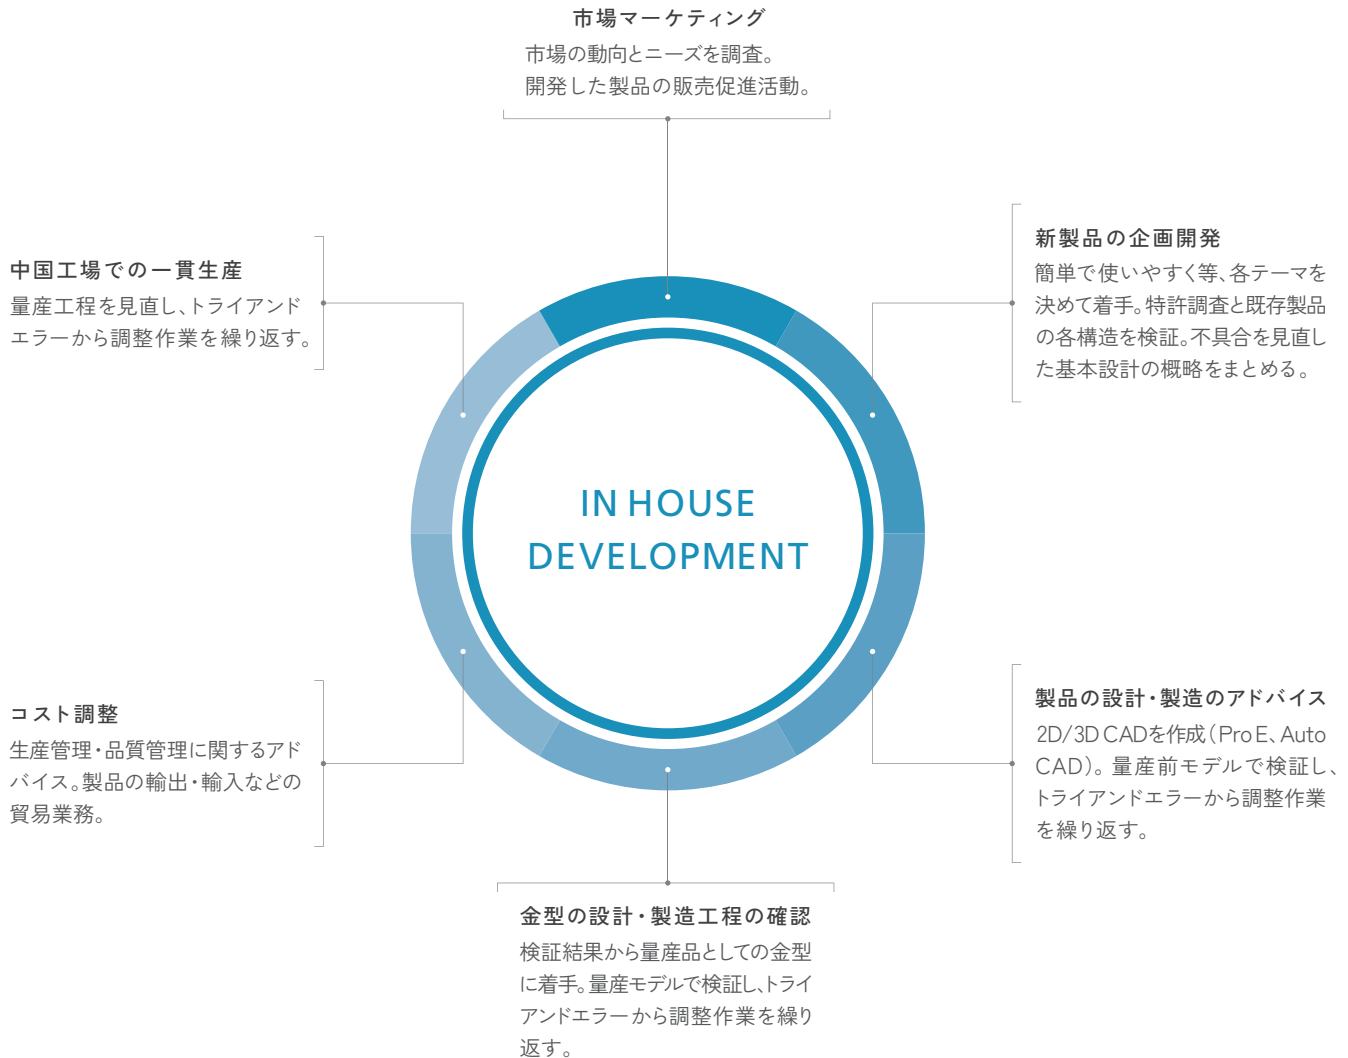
市場マーケティング
市場の動向とニーズを調査。
開発した製品の販売促進活動。

中国工場での一貫生産
量産工程を見直し、トライアンドエラーから調整作業を繰り返す。

新製品の企画開発
簡単で使いやすく等、各テーマを決めて着手。特許調査と既存製品の各構造を検証。不具合を見直した基本設計の概略をまとめる。

IN HOUSE
DEVELOPMENT

コスト調整
生産管理・品質管理に関するアドバイス。製品の輸出・輸入などの貿易業務。

製品の設計・製造のアドバイス
2D/3D CADを作成（Pro E、Auto CAD）。量産前モデルで検証し、トライアンドエラーから調整作業を繰り返す。

金型の設計・製造工程の確認
検証結果から量産品としての金型に着手。量産モデルで検証し、トライアンドエラーから調整作業を繰り返す。